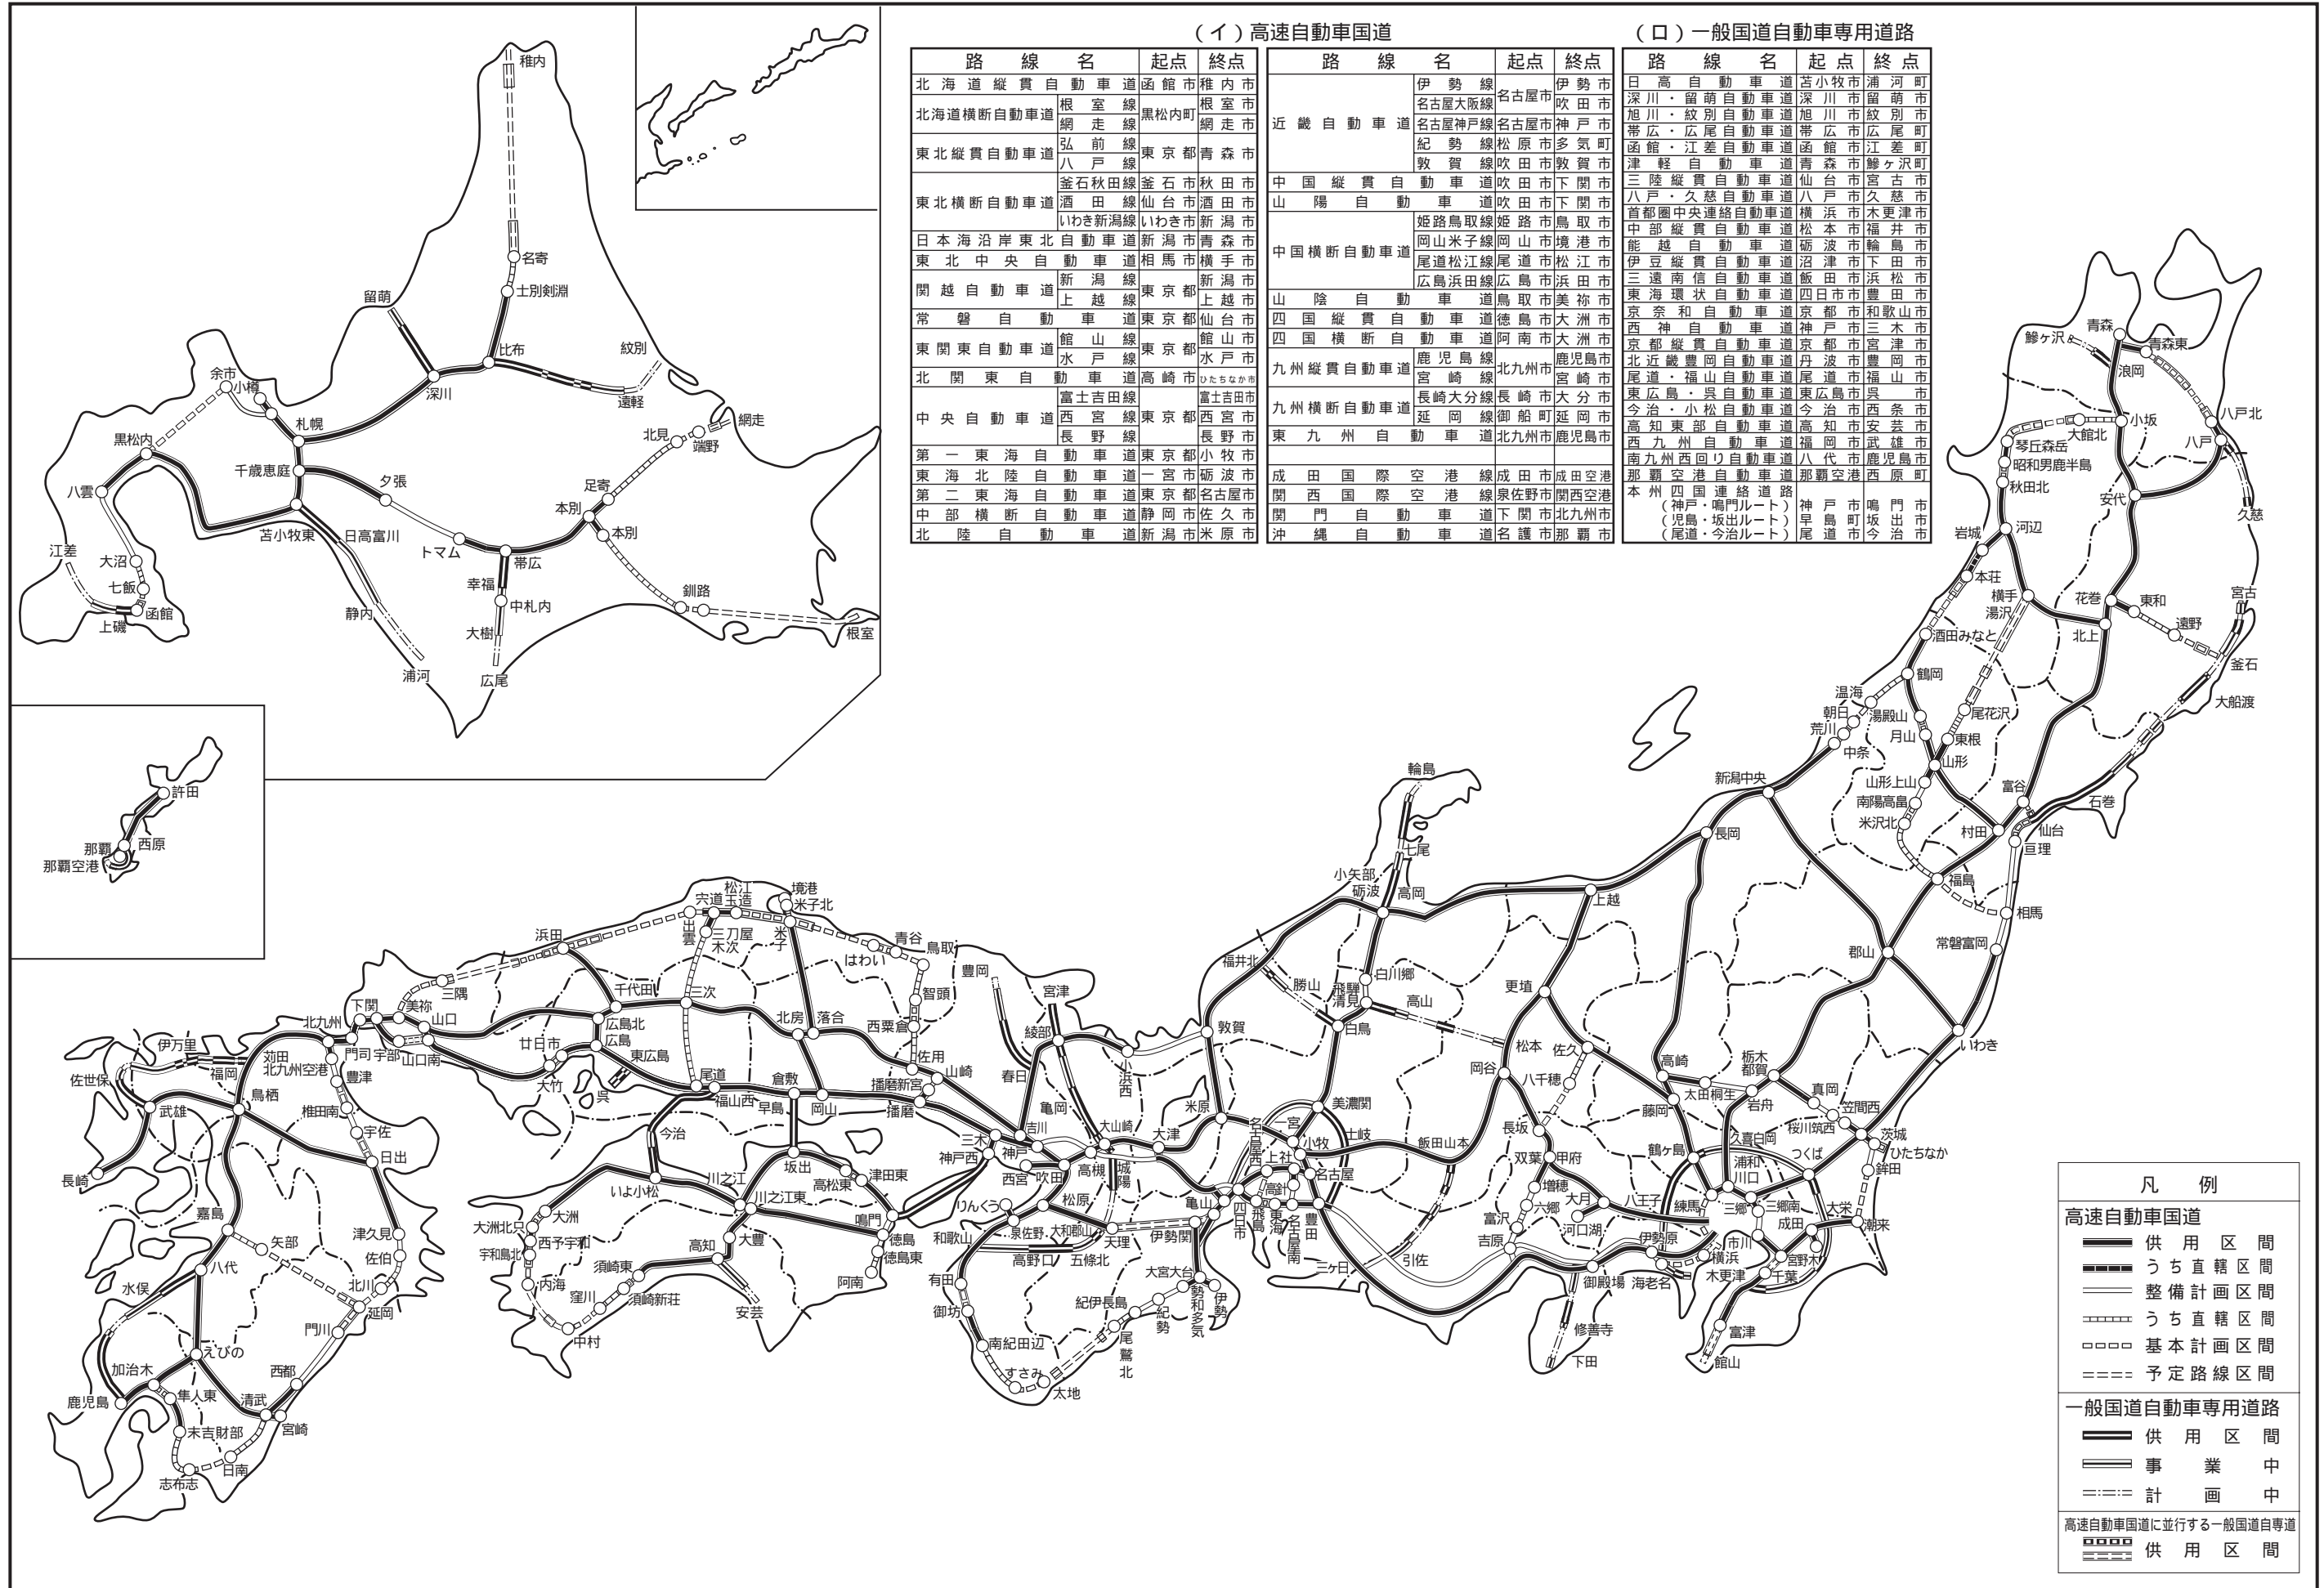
（イ）高速自動車国道

| 路線名 | | 起点 | 終点 |
|---|---|---|---|
| 北海道縦貫自動車道 | | 函館市 | 稚内市 |
| 北海道横断自動車道 | 根室線 | 黒松内町 | 根室市 |
| | 網走線 | | 網走市 |
| 東北縦貫自動車道 | 弘前線 | 東京都 | 青森市 |
| | 八戸線 | | |
| 東北横断自動車道 | 釜石秋田線 | 釜石市 | 秋田市 |
| | 酒田線 | 仙台市 | 酒田市 |
| | いわき新潟線 | いわき市 | 新潟市 |
| 日本海沿岸東北自動車道 | | 新潟市 | 青森市 |
| 東北中央自動車道 | | 相馬市 | 横手市 |
| 関越自動車道 | 新潟線 | 東京都 | 新潟市 |
| | 上越線 | | 上越市 |
| 常磐自動車道 | | 東京都 | 仙台市 |
| 東関東自動車道 | 館山線 | 東京都 | 館山市 |
| | 水戸線 | | 水戸市 |
| 北関東自動車道 | | 高崎市 | ひたちなか市 |
| 中央自動車道 | 富士吉田線 | 東京都 | 富士吉田市 |
| | 西宮線 | | 西宮市 |
| | 長野線 | | 長野市 |
| 第一東海自動車道 | | 東京都 | 小牧市 |
| 東海北陸自動車道 | | 一宮市 | 砺波市 |
| 第二東海自動車道 | | 東京都 | 名古屋市 |
| 中部横断自動車道 | | 静岡市 | 佐久市 |
| 北陸自動車道 | | 新潟市 | 米原市 |

| 路線名 | | 起点 | 終点 |
|---|---|---|---|
| 近畿自動車道 | 伊勢線 | 名古屋市 | 伊勢市 |
| | 名古屋大阪線 | | 吹田市 |
| | 名古屋神戸線 | 名古屋市 | 神戸市 |
| | 紀勢線 | 松原市 | 多気町 |
| | 敦賀線 | 吹田市 | 敦賀市 |
| 中国縦貫自動車道 | | 吹田市 | 下関市 |
| 山陽自動車道 | | 吹田市 | 下関市 |
| 中国横断自動車道 | 姫路鳥取線 | 姫路市 | 鳥取市 |
| | 岡山米子線 | 岡山市 | 境港市 |
| | 尾道松江線 | 尾道市 | 松江市 |
| | 広島浜田線 | 広島市 | 浜田市 |
| 山陰自動車道 | | 鳥取市 | 美祢市 |
| 四国縦貫自動車道 | | 徳島市 | 大洲市 |
| 四国横断自動車道 | | 阿南市 | 大洲市 |
| 九州縦貫自動車道 | 鹿児島線 | 北九州市 | 鹿児島市 |
| | 宮崎線 | | 宮崎市 |
| 九州横断自動車道 | 長崎大分線 | 長崎市 | 大分市 |
| | 延岡線 | 御船町 | 延岡市 |
| 東九州自動車道 | | 北九州市 | 鹿児島市 |
| 成田国際空港線 | | 成田市 | 成田空港 |
| 関西国際空港線 | | 泉佐野市 | 関西空港 |
| 関門自動車道 | | 下関市 | 北九州市 |
| 沖縄自動車道 | | 名護市 | 那覇市 |

（ロ）一般国道自動車専用道路

| 路線名 | 起点 | 終点 |
|---|---|---|
| 日高自動車道 | 苫小牧市 | 浦河町 |
| 深川・留萌自動車道 | 深川市 | 留萌市 |
| 旭川・紋別自動車道 | 旭川市 | 紋別市 |
| 帯広・広尾自動車道 | 帯広市 | 広尾町 |
| 函館・江差自動車道 | 函館市 | 江差町 |
| 津軽自動車道 | 青森市 | 鰺ヶ沢町 |
| 三陸縦貫自動車道 | 仙台市 | 宮古市 |
| 八戸・久慈自動車道 | 八戸市 | 久慈市 |
| 首都圏中央連絡自動車道 | 横浜市 | 木更津市 |
| 中部縦貫自動車道 | 松本市 | 福井市 |
| 能越自動車道 | 砺波市 | 輪島市 |
| 伊豆縦貫自動車道 | 沼津市 | 下田市 |
| 三遠南信自動車道 | 飯田市 | 浜松市 |
| 東海環状自動車道 | 四日市市 | 豊田市 |
| 京奈和自動車道 | 京都市 | 和歌山市 |
| 西神自動車道 | 神戸市 | 三木市 |
| 京都縦貫自動車道 | 京都市 | 宮津市 |
| 北近畿豊岡自動車道 | 丹波市 | 豊岡市 |
| 尾道・福山自動車道 | 尾道市 | 福山市 |
| 東広島・呉自動車道 | 東広島市 | 呉市 |
| 今治・小松自動車道 | 今治市 | 西条市 |
| 高知東部自動車道 | 高知市 | 安芸市 |
| 西九州自動車道 | 福岡市 | 武雄市 |
| 南九州西回り自動車道 | 八代市 | 鹿児島市 |
| 那覇空港自動車道 | 那覇空港 | 西原町 |
| 本州四国連絡道路（神戸・鳴門ルート）（児島・坂出ルート）（尾道・今治ルート） | 神戸市 早島町 尾道市 | 鳴門市 坂出市 今治市 |

稚内 名寄 士別剣淵 留萌 比布 紋別 余市 小樽 深川 遠軽 網走 札幌 北見 端野 黒松内 千歳恵庭 夕張 足寄 八雲 本別 本別 苫小牧東 日高富川 トマム 帯広 江差 大沼 七飯 函館 上磯 幸福 中札内 釧路 根室 静内 大樹 浦河 広尾

許田 那覇 西原 那覇空港

輪島 七尾 小矢部 砺波 高岡 上越 新潟中央 長岡 荒川 朝日 温海 湯殿山 中条 鶴岡 酒田みなと 月山 尾花沢 東根 山形 山形上山 南陽高畠 米沢北 村田 富谷 仙台 石巻 亘理 福島 相馬 郡山 常磐富岡 いわき 鰺ヶ沢 青森 青森東 浪岡 小坂 大館北 琴丘森岳 昭和男鹿半島 秋田北 八戸北 八戸 安代 久慈 岩城 河辺 本荘 横手 湯沢 花巻 東和 遠野 宮古 北上 釜石 大船渡

境港 米子北 松江 玉造 宍道 出雲 三刀屋 木次 米子 青谷 鳥取 浜田 はわい 三隅 千代田 三次 智頭 豊岡 宮津 北房 落合 西粟倉 下関 美祢 山口 北九州 門司 宇部 山口南 広島北 広島 廿日市 東広島 大竹 呉 尾道 佐用 山崎 綾部 小浜西 敦賀 福井北 勝山 白川郷 飛騨清見 高山 伊万里 苅田 北九州空港 豊津 福岡 鳥栖 椎田南 宇佐 日出 佐世保 武雄 長崎 今治 福山西 早島 倉敷 岡山 播磨新宮 播磨 春日 亀岡 吉川 大山崎 大津 米原 白鳥 美濃関 松本 佐久 岡谷 八千穂 高崎 栃木都賀 真岡 三木 神戸西 神戸 西宮 吹田 高槻 城陽 一宮 小牧 土岐 飯田山本 長坂 藤岡 太田桐生 岩舟 笠間西 茨城 ひたちなか 鉾田 いよ小松 川之江 坂出 高松東 津田東 鳴門 徳島 徳島東 阿南 川之江東 大洲 大洲北只 宇和島北 西予宇和 内海 須崎東 高知 大豊 窪川 須崎新荘 安芸 中村 りんくう 泉佐野 大和郡山 天理 伊勢関 亀山 四日市 名古屋西 上社 名古屋 豊田 飛島 東海 名古屋南 高針 三ヶ日 引佐 双葉 甲府 増穂 六郷 大月 河口湖 八王子 富沢 吉原 御殿場 修善寺 下田 伊勢原 海老名 横浜 市川 木更津 千葉 宮野木 成田 大栄 潮来 富津 館山 鶴ヶ島 練馬 三郷 三郷南 久喜白岡 浦和 川口 つくば 桜川筑西 和歌山 有田 御坊 南紀田辺 すさみ 太地 高野口 五條北 紀伊長島 大宮大台 勢和多気 伊勢 紀勢 尾鷲北 更埴 嘉島 矢部 八代 津久見 佐伯 水俣 北川 延岡 門川 えびの 加治木 西都 鹿児島 隼人東 清武 宮崎 末吉財部 日南 志布志

凡例
高速自動車国道
供用区間
うち直轄区間
整備計画区間
うち直轄区間
基本計画区間
予定路線区間
一般国道自動車専用道路
供用区間
事業中
計画中
高速自動車国道に並行する一般国道自専道
供用区間